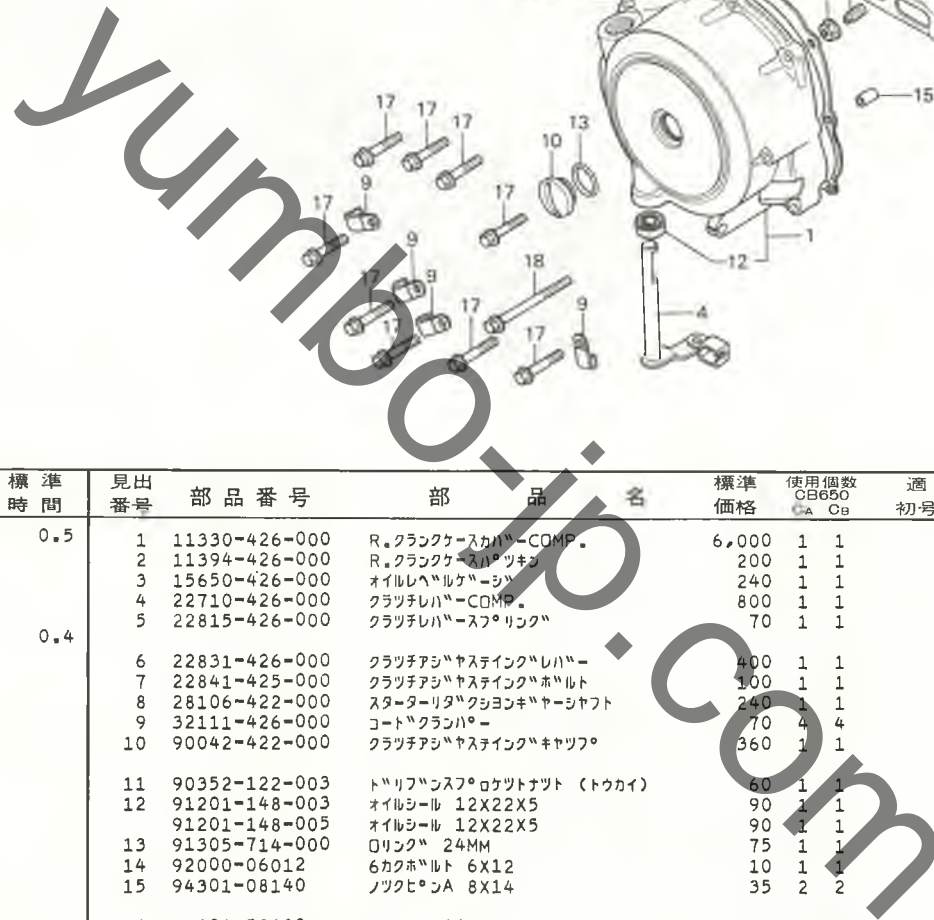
yumbo-jp.com

17 17 17 13 10 15 17 9 17 9 18 17 9 1 12 4 17 9 17 17

| 標準時間 | 見出番号 | 部品番号 | 部品名 | 標準価格 | 使用個数 CB650 CA | CB | 適初号 |
|---|---|---|---|---|---|---|---|
| 0.5 | 1 | 11330-426-000 | R.クランクケースカバーCOMP. | 6,000 | 1 | 1 | |
| | 2 | 11394-426-000 | R.クランクケースパッキン | 200 | 1 | 1 | |
| | 3 | 15650-426-000 | オイルレベルゲージ | 240 | 1 | 1 | |
| | 4 | 22710-426-000 | クラッチレバーCOMP. | 800 | 1 | 1 | |
| 0.4 | 5 | 22815-426-000 | クラッチレバースプリング | 70 | 1 | 1 | |
| | 6 | 22831-426-000 | クラッチアジャスティングレバー | 400 | 1 | 1 | |
| | 7 | 22841-425-000 | クラッチアジャスティングボルト | 100 | 1 | 1 | |
| | 8 | 28106-422-000 | スターターリダクションギヤーシャフト | 240 | 1 | 1 | |
| | 9 | 32111-426-000 | コードクランパー | 70 | 4 | 4 | |
| | 10 | 90042-422-000 | クラッチアジャスティングキャップ | 360 | 1 | 1 | |
| | 11 | 90352-122-003 | ドリブンスプロケットナット (トウカイ) | 60 | 1 | 1 | |
| | 12 | 91201-148-003 | オイルシール 12X22X5 | 90 | 1 | 1 | |
| | | 91201-148-005 | オイルシール 12X22X5 | 90 | 1 | 1 | |
| | 13 | 91305-714-000 | Oリング 24MM | 75 | 1 | 1 | |
| | 14 | 92000-06012 | 6カクボルト 6X12 | 10 | 1 | 1 | |
| | 15 | 94301-08140 | ノックピンA 8X14 | 35 | 2 | 2 | |